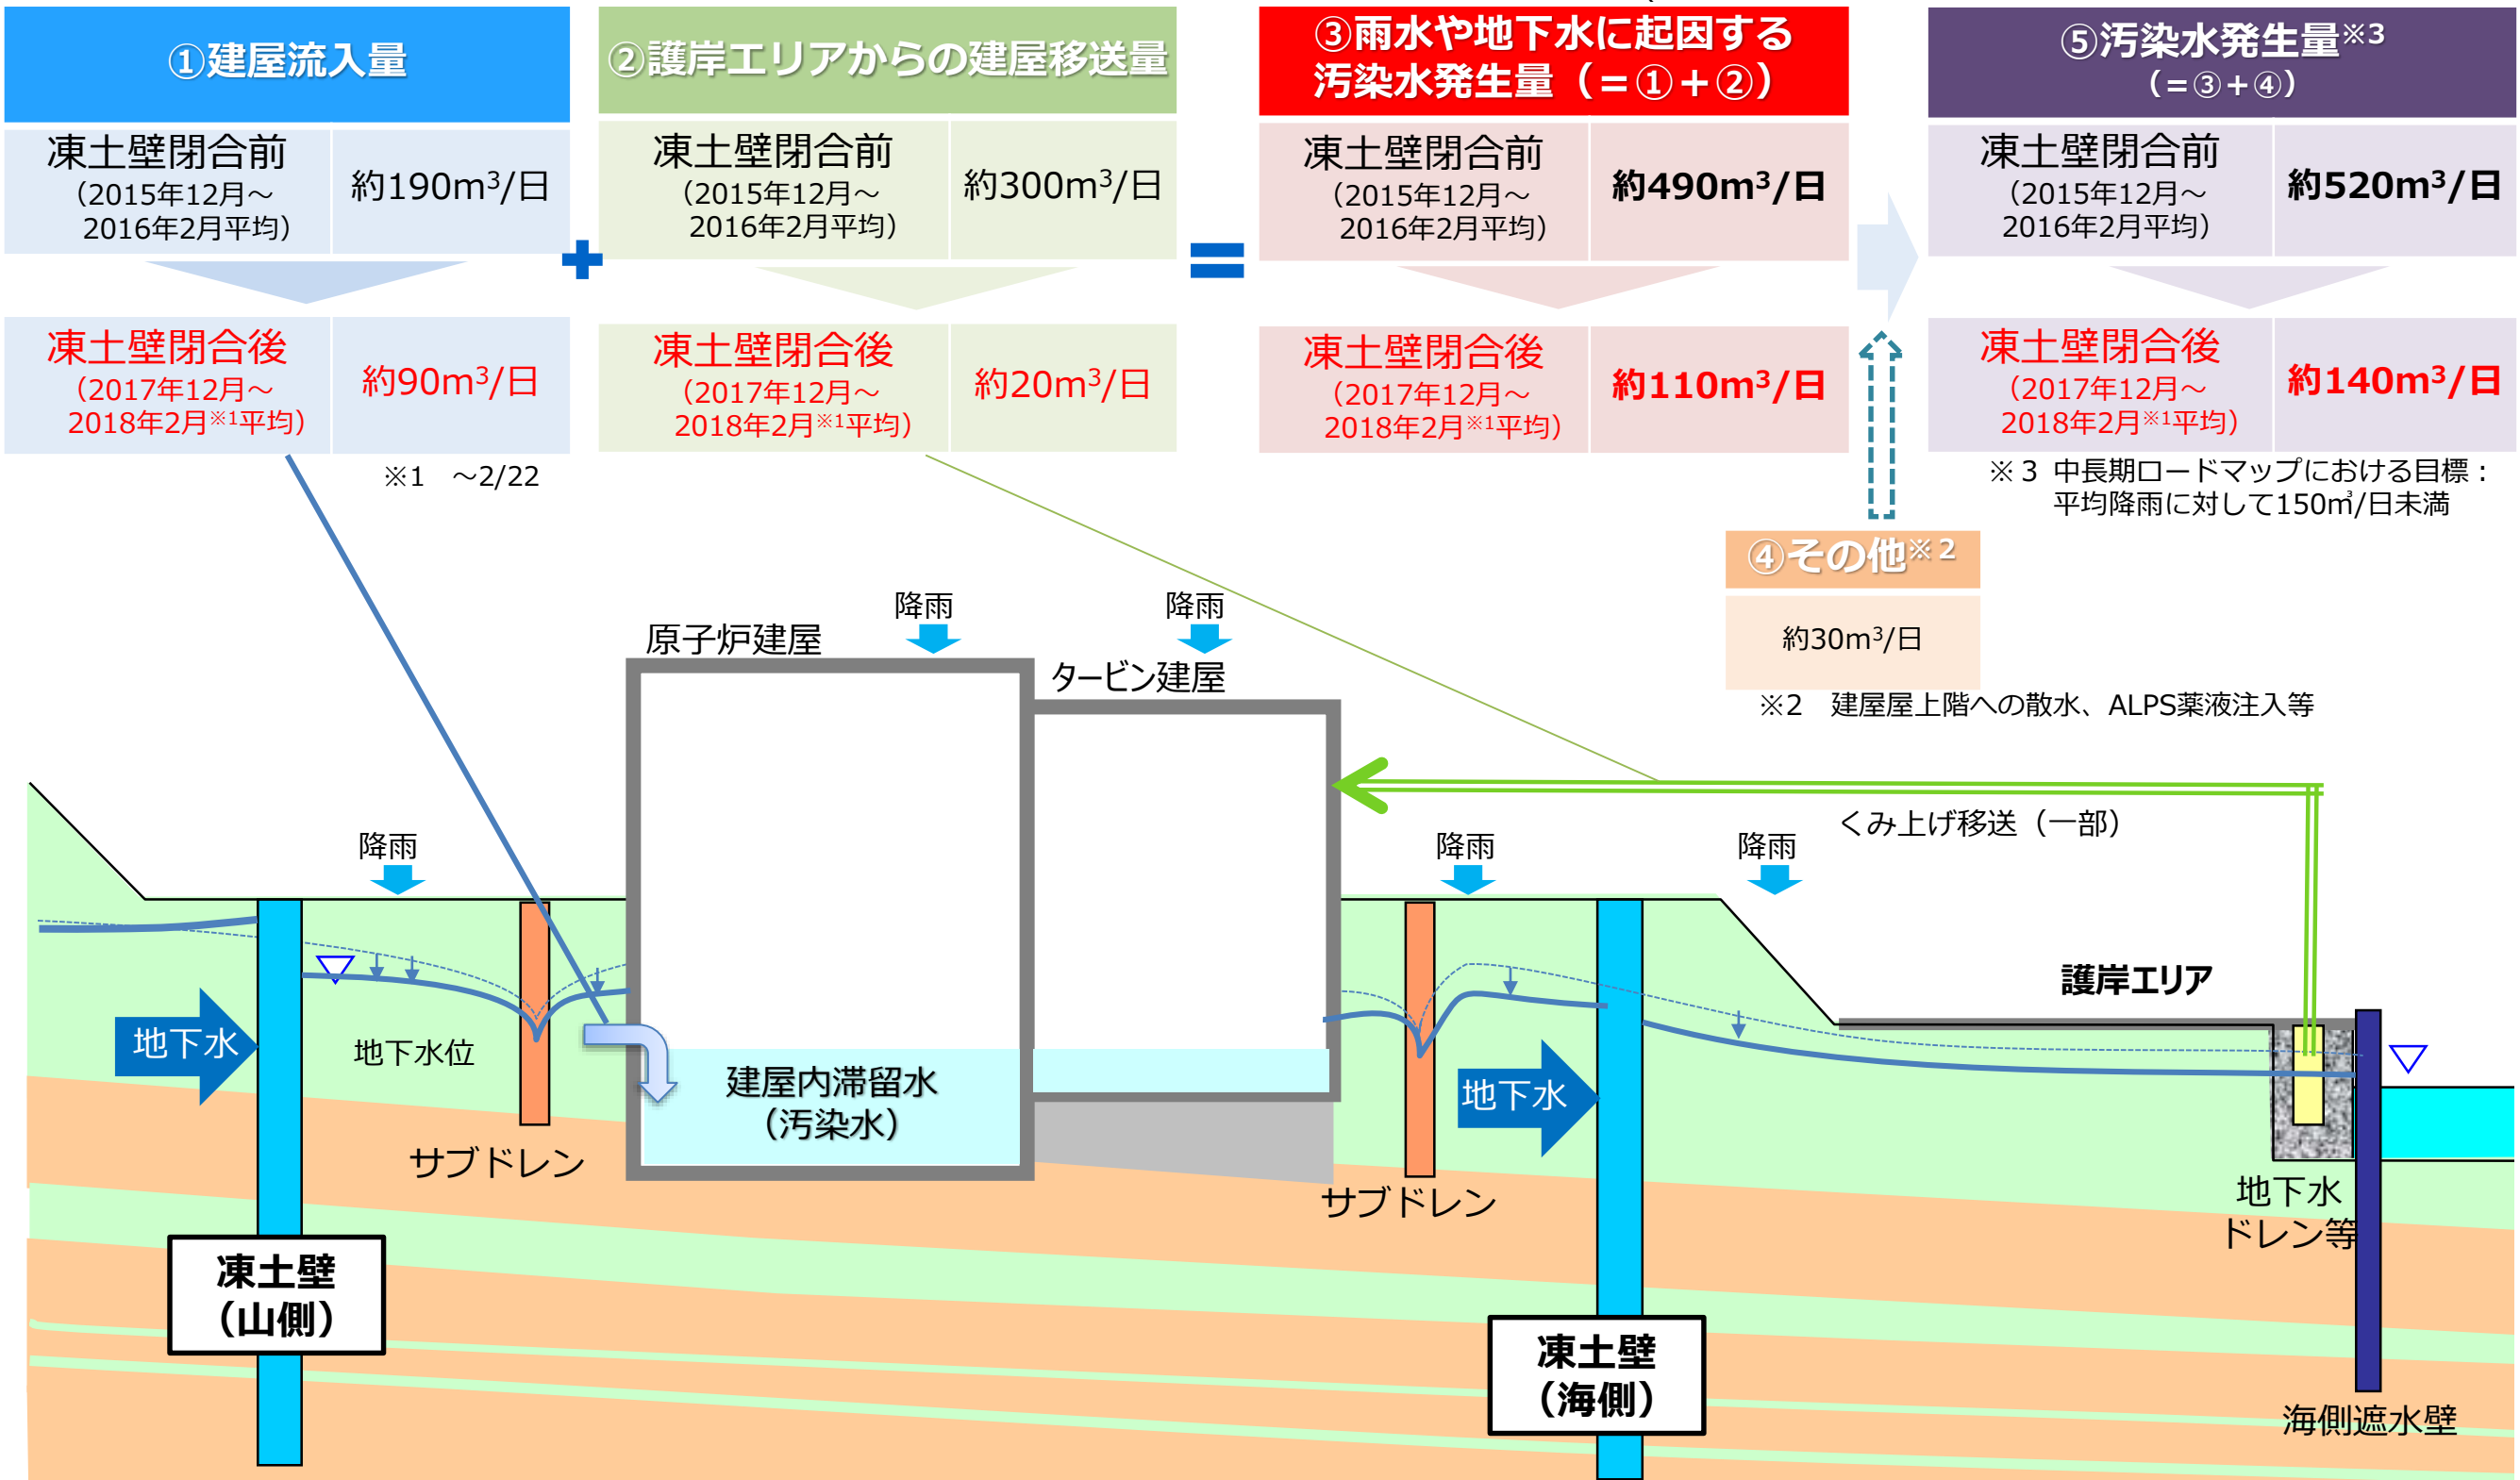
①建屋流入量

| 凍土壁閉合前 (2015年12月～2016年2月平均) | 約190m³/日 |
|---|---|
| 凍土壁閉合後 (2017年12月～2018年2月※1平均) | 約90m³/日 |

※1　～2/22

＋

②護岸エリアからの建屋移送量

| 凍土壁閉合前 (2015年12月～2016年2月平均) | 約300m³/日 |
|---|---|
| 凍土壁閉合後 (2017年12月～2018年2月※1平均) | 約20m³/日 |

＝

③雨水や地下水に起因する汚染水発生量（＝①＋②）

| 凍土壁閉合前 (2015年12月～2016年2月平均) | 約490m³/日 |
|---|---|
| 凍土壁閉合後 (2017年12月～2018年2月※1平均) | 約110m³/日 |

⑤汚染水発生量※3 (＝③＋④)

| 凍土壁閉合前 (2015年12月～2016年2月平均) | 約520m³/日 |
|---|---|
| 凍土壁閉合後 (2017年12月～2018年2月※1平均) | 約140m³/日 |

※３ 中長期ロードマップにおける目標：平均降雨に対して150m³/日未満

④その他※２

約30m³/日

※2　建屋屋上階への散水、ALPS薬液注入等

降雨
原子炉建屋
降雨
タービン建屋
くみ上げ移送（一部）
降雨
降雨
降雨
護岸エリア
地下水
地下水位
建屋内滞留水 (汚染水)
サブドレン
地下水
サブドレン
地下水 ドレン等
凍土壁 (山側)
凍土壁 (海側)
海側遮水壁